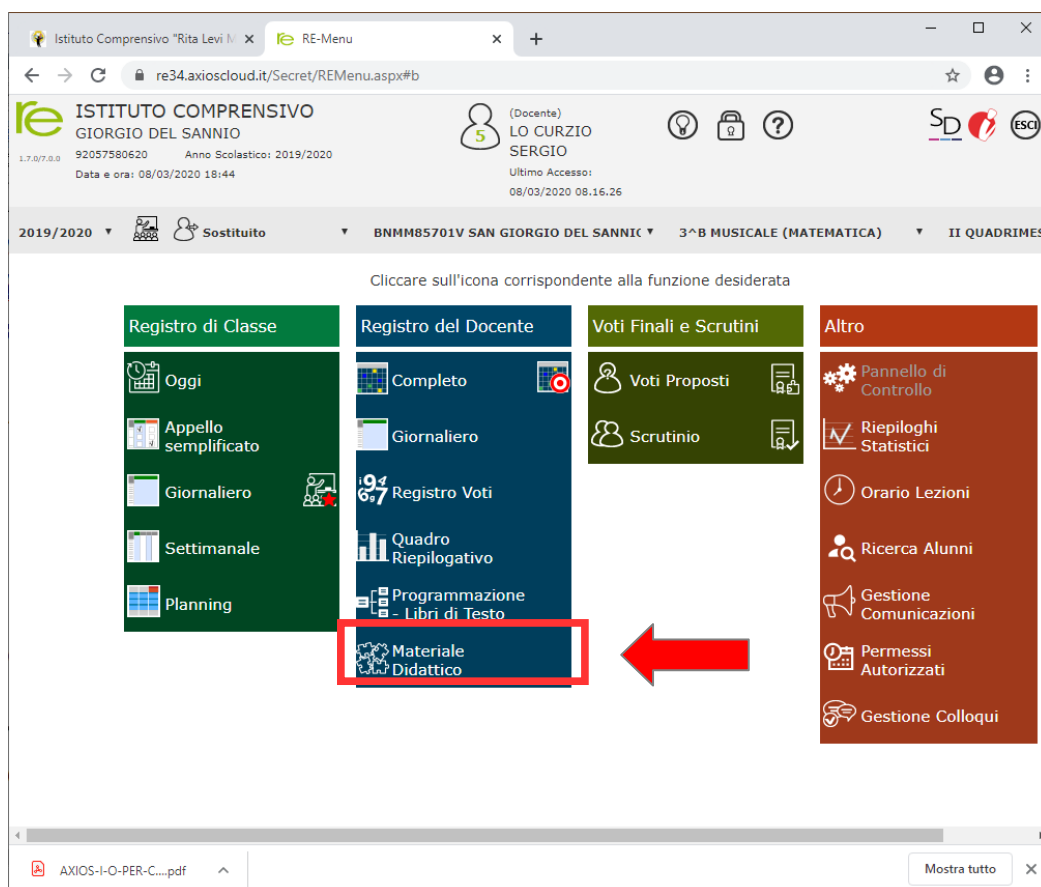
Istituto Comprensivo "Rita Levi M ×
RE-Menu ×
+
re34.axioscloud.it/Secret/REMenu.aspx#b

re
1.7.0/7.0.0
ISTITUTO COMPRENSIVO
GIORGIO DEL SANNIO
92057580620 Anno Scolastico: 2019/2020
Data e ora: 08/03/2020 18:44

5
(Docente)
LO CURZIO
SERGIO
Ultimo Accesso:
08/03/2020 08.16.26

SD
ESCI

2019/2020 ▼ Sostituito ▼ BNMM85701V SAN GIORGIO DEL SANNI( ▼ 3^B MUSICALE (MATEMATICA) ▼ II QUADRIMES

Cliccare sull'icona corrispondente alla funzione desiderata

Registro di Classe
Oggi
Appello semplificato
Giornaliero
Settimanale
Planning

Registro del Docente
Completo
Giornaliero
Registro Voti
Quadro Riepilogativo
Programmazione - Libri di Testo
Materiale Didattico

Voti Finali e Scrutini
Voti Proposti
Scrutinio

Altro
Pannello di Controllo
Riepiloghi Statistici
Orario Lezioni
Ricerca Alunni
Gestione Comunicazioni
Permessi Autorizzati
Gestione Colloqui

AXIOS-I-O-PER-C....pdf
Mostra tutto